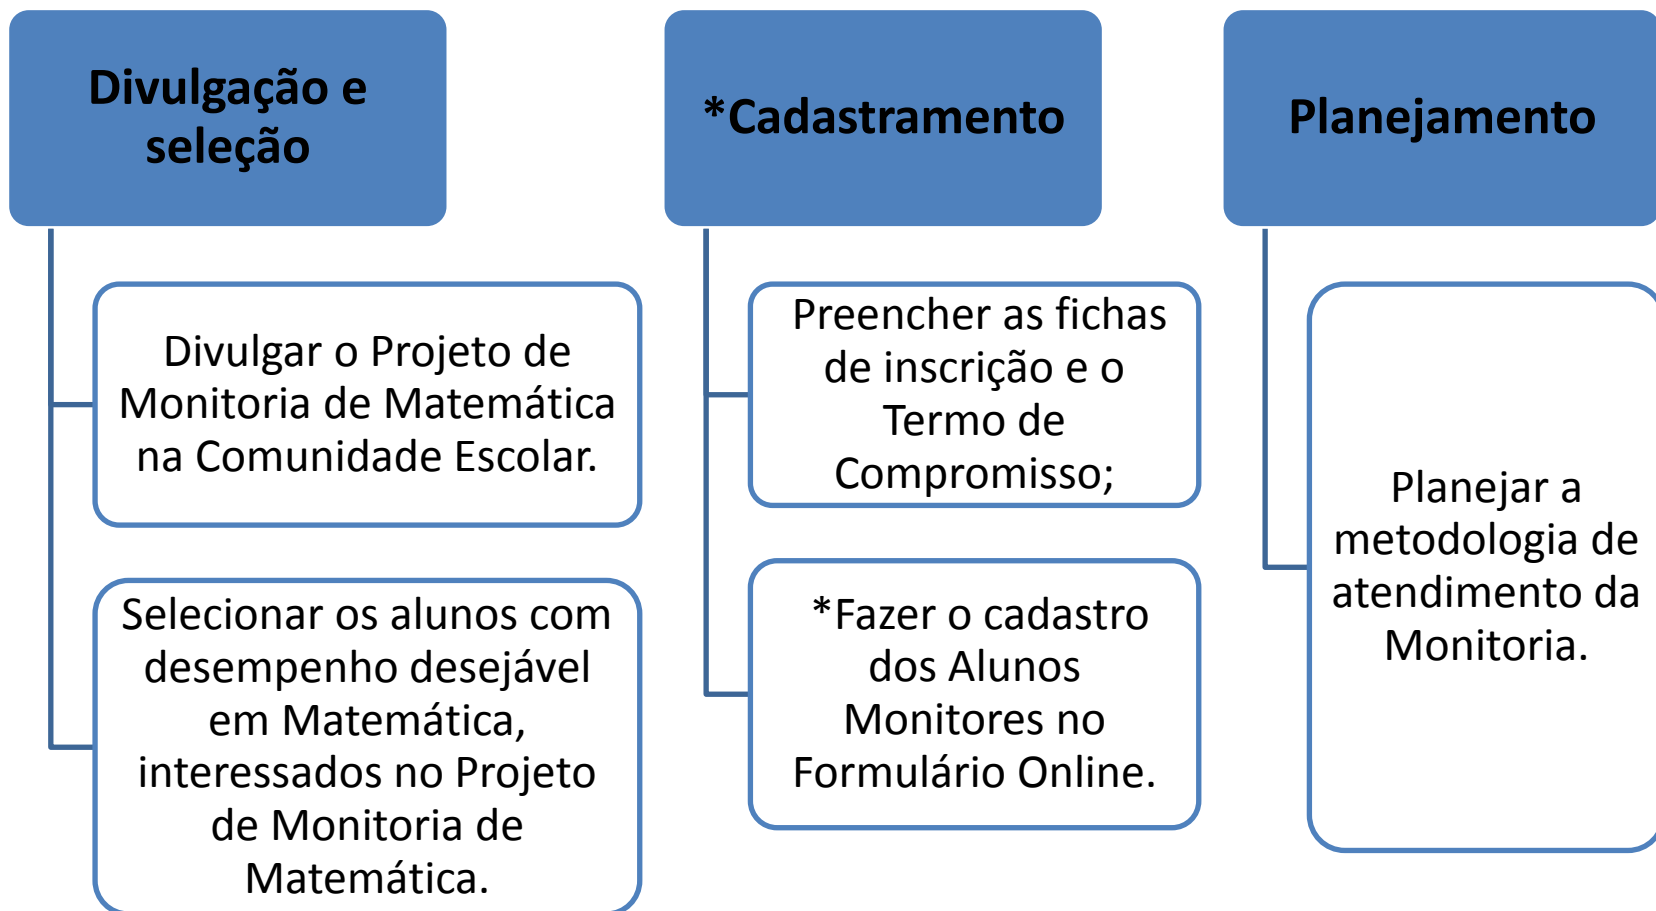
Divulgação e seleção

Divulgar o Projeto de Monitoria de Matemática na Comunidade Escolar.

Selecionar os alunos com desempenho desejável em Matemática, interessados no Projeto de Monitoria de Matemática.

*Cadastramento

Preencher as fichas de inscrição e o Termo de Compromisso;

*Fazer o cadastro dos Alunos Monitores no Formulário Online.

Planejamento

Planejar a metodologia de atendimento da Monitoria.